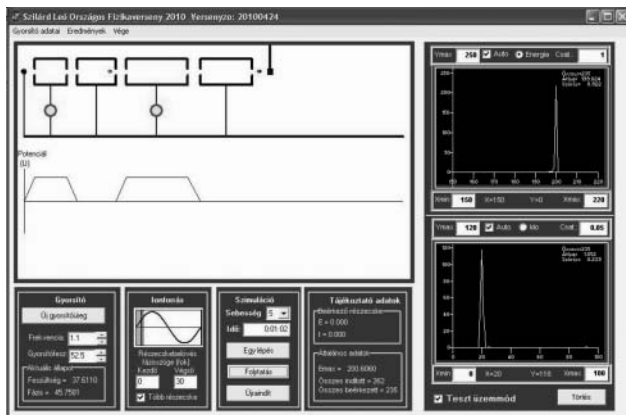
Szilárd Leó Országos Fizikaverseny 2010 Versenyző: 20100424

Gyorsító adatai Eredmények Vége

Potenciál (U)

Gyorsító

Új gyorsítóág

Frekvencia 1.1

Gyorsítófesz. 52.5

Aktuális állapot

Feszültség = 37.6110

Fázis = 45.7581

Ionforrás

Részecskebelövés fázisszöge [fok]

Kezdő 0

Végső 30

Több részecske

Szimuláció

Sebesség 5

Idő 0:01:02

Egy lépés

Folytatás

Újraindít

Tájékoztató adatok

Beérkező részecske

E = 0.000

t = 0.000

Általános adatok

Emax = 200.6060

Összes indított = 262

Összes beérkezett = 236

Ymax 250 Auto Energia Cnst 1

Összes: 236

Átlag: 199.624

Szórás: 5.582

Xmin 150 X=150 Y=0 Xmax 220

Ymax 120 Auto Idő Cnst 0.05

Összes: 236

Átlag: 1.050

Szórás: 0.233

Xmin 0 X=20 Y=118 Xmax 100

Teszt üzemmód

Törlés